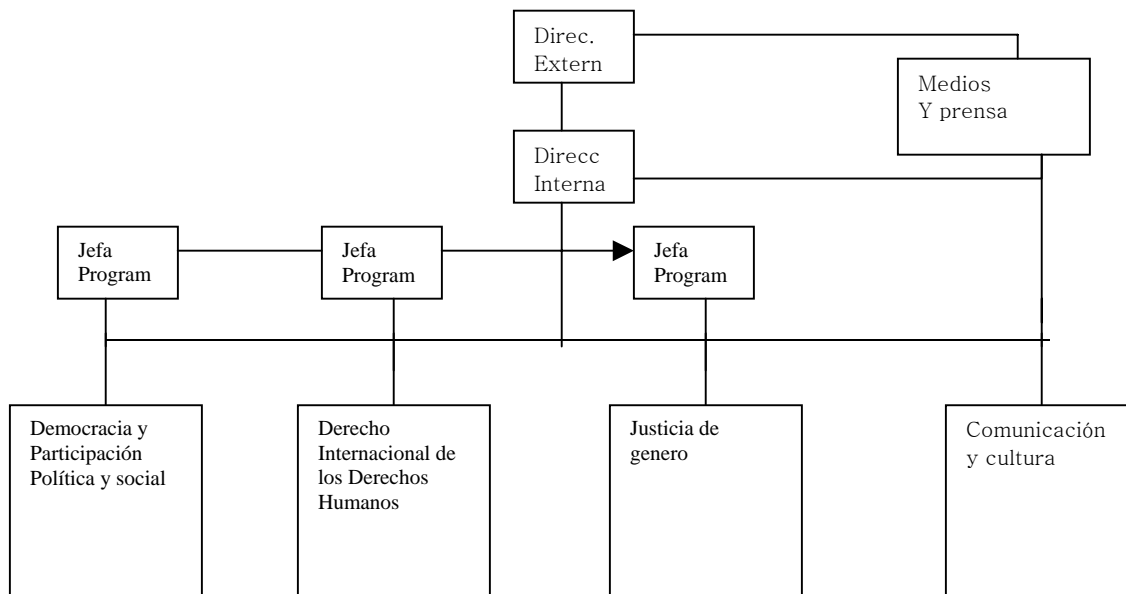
Direc. Extern

Medios Y prensa

Direcc Interna

Jefa Program

Jefa Program

Jefa Program

Democracia y Participación Política y social

Derecho Internacional de los Derechos Humanos

Justicia de genero

Comunicación y cultura